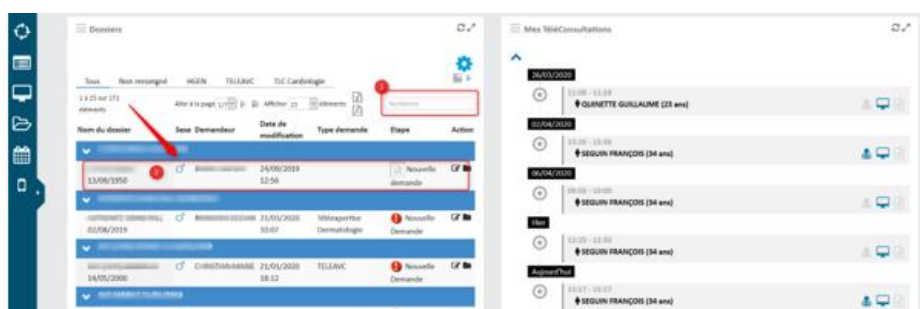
Dossiers

Tous Non renseigné HGEN TELEAVC TLC Cardiologie

1 à 15 sur 171 éléments

Aller à la page 1/ Afficher 15 éléments

Recherche

| Nom du dossier | Sexe | Demandeur | Date de modification | Type demande | Etape | Action |
|---|---|---|---|---|---|---|
| 13/09/1950 | ♂ | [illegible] | 24/09/2019 12:56 | | Nouvelle demande | |
| 02/08/2019 | ♂ | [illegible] | 31/01/2020 10:07 | Téléexpertise Dermatologie | Nouvelle Demande | |
| 14/05/2000 | ♂ | CHRISTIANMANE | 21/01/2020 18:12 | TELEAVC | Nouvelle Demande | |

Mes TéléConsultations

26/03/2020
11:00 - 11:15
QUINETTE GUILLAUME (23 ans)

02/04/2020
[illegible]
SEGUIN FRANÇOIS (34 ans)

06/04/2020
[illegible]
SEGUIN FRANÇOIS (34 ans)

Hier
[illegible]
SEGUIN FRANÇOIS (34 ans)

Aujourd'hui
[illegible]
SEGUIN FRANÇOIS (34 ans)